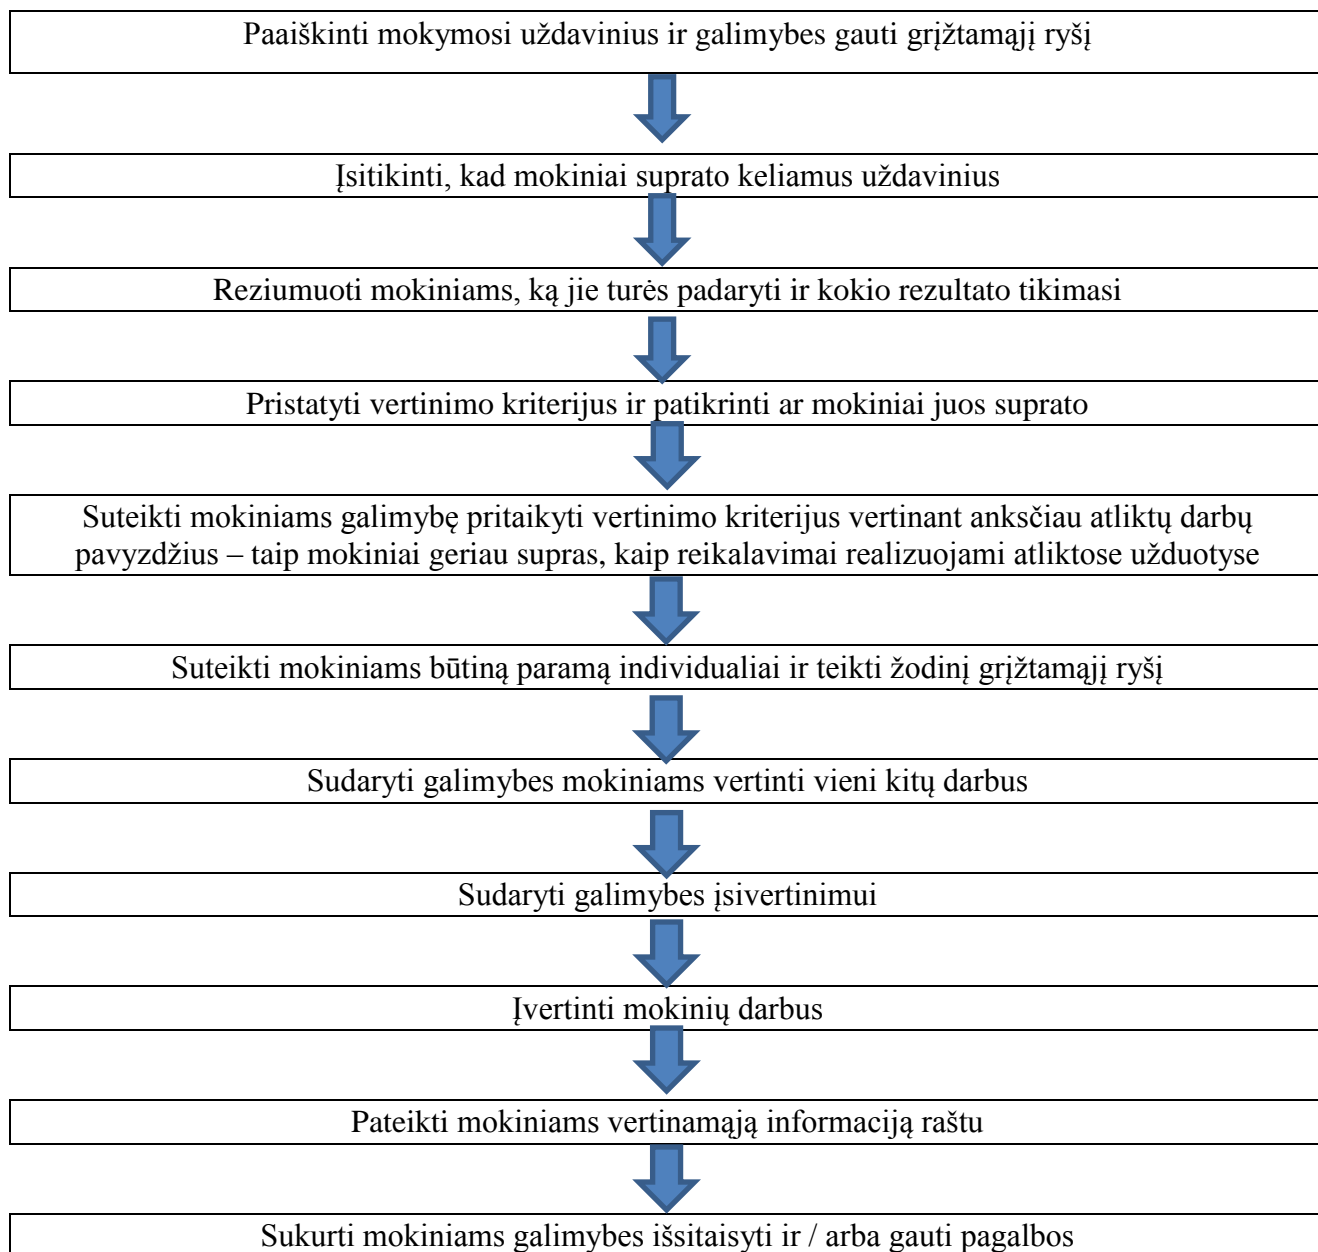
Paaiškinti mokymosi uždavinius ir galimybes gauti grįžtamąjį ryšį

Įsitikinti, kad mokiniai suprato keliamus uždavinius

Reziumuoti mokiniams, ką jie turės padaryti ir kokio rezultato tikimasi

Pristatyti vertinimo kriterijus ir patikrinti ar mokiniai juos suprato

Suteikti mokiniams galimybę pritaikyti vertinimo kriterijus vertinant anksčiau atliktų darbų pavyzdžius – taip mokiniai geriau supras, kaip reikalavimai realizuojami atliktose užduotyse

Suteikti mokiniams būtiną paramą individualiai ir teikti žodinį grįžtamąjį ryšį

Sudaryti galimybes mokiniams vertinti vieni kitų darbus

Sudaryti galimybes įsivertinimui

Įvertinti mokinių darbus

Pateikti mokiniams vertinamąją informaciją raštu

Sukurti mokiniams galimybes išsitaisyti ir / arba gauti pagalbos